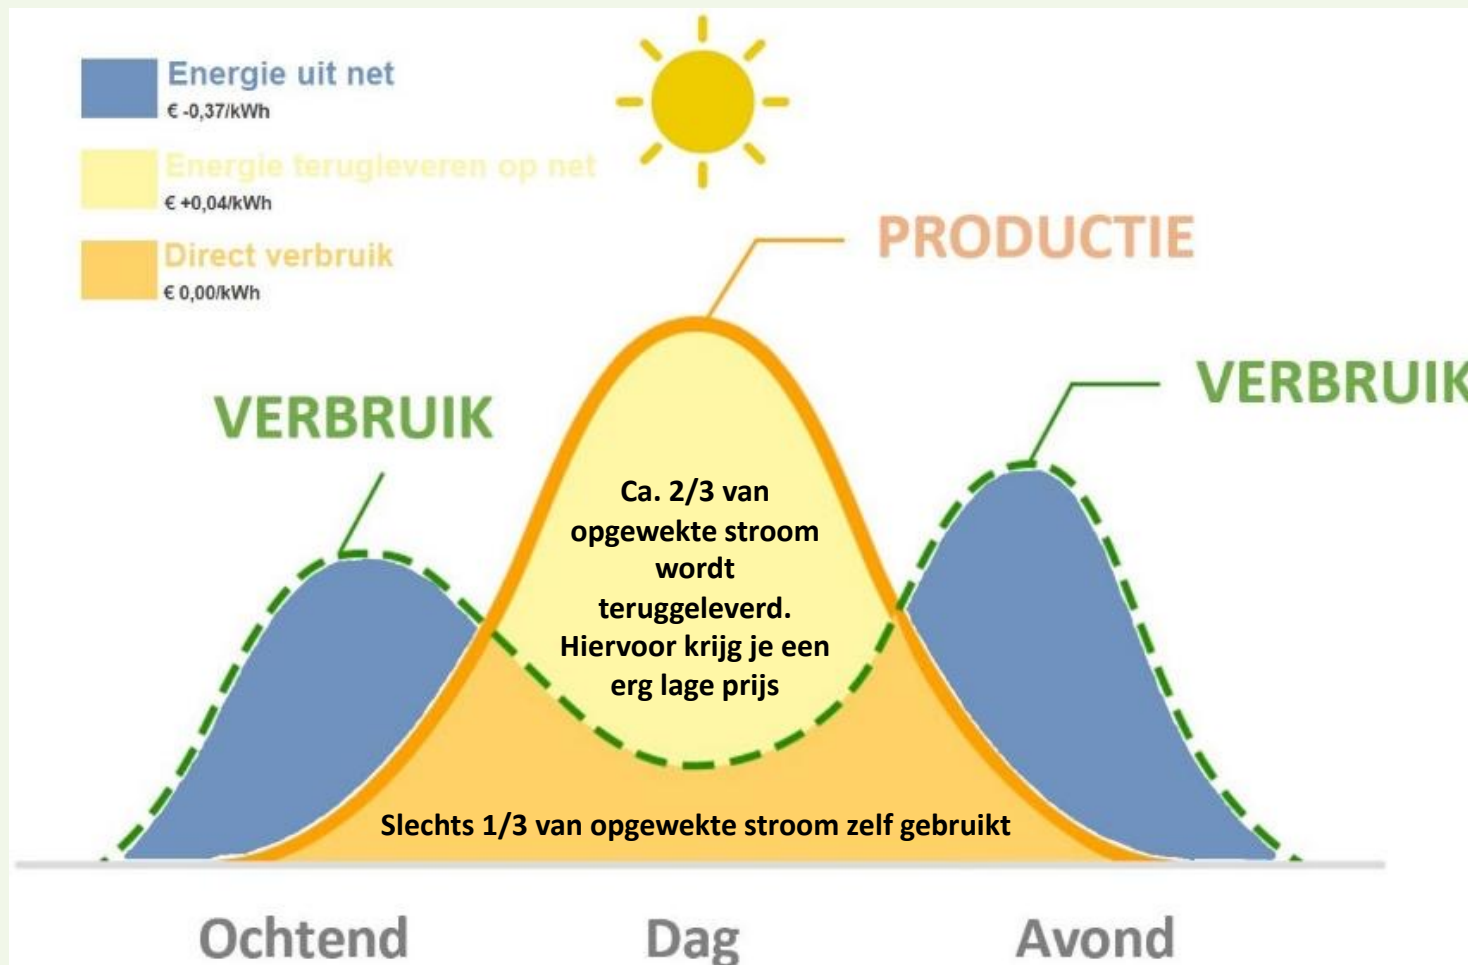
Energie uit net
€ -0,37/kWh

Energie terugleveren op net
€ +0,04/kWh

Direct verbruik
€ 0,00/kWh

PRODUCTIE

VERBRUIK

VERBRUIK

Ca. 2/3 van opgewekte stroom wordt teruggeleverd. Hiervoor krijg je een erg lage prijs

Slechts 1/3 van opgewekte stroom zelf gebruikt

Ochtend

Dag

Avond